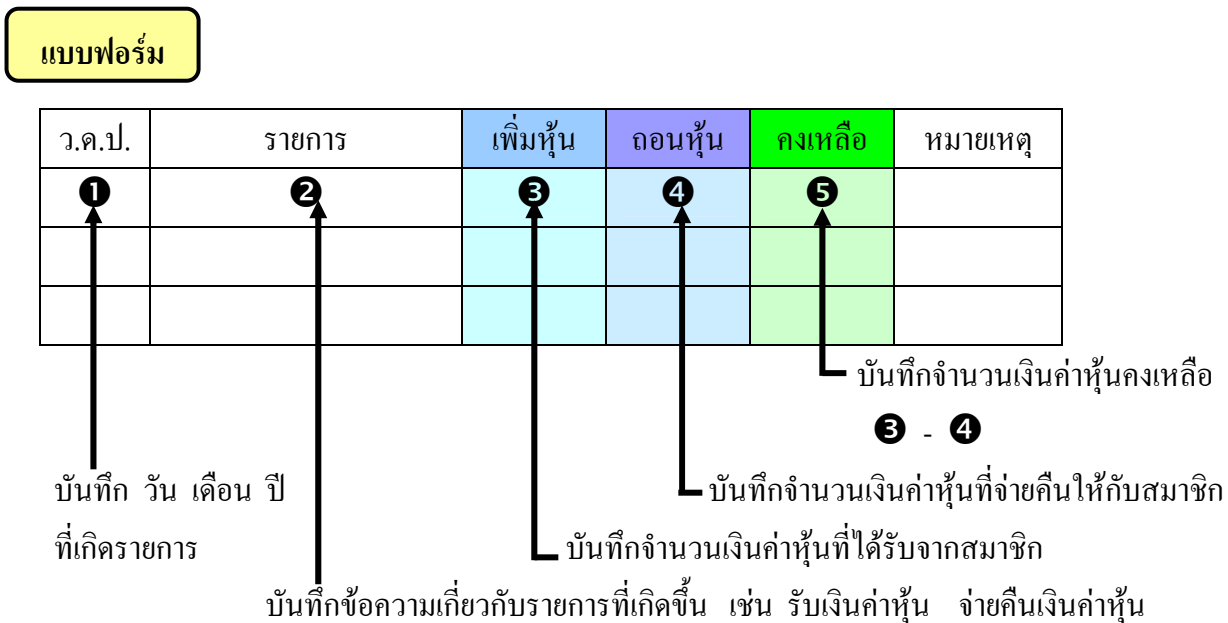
แบบฟอร์ม

| ว.ด.ป. | รายการ | เพิ่มหุ้น | ถอนหุ้น | คงเหลือ | หมายเหตุ |
|---|---|---|---|---|---|
| ❶ | ❷ | ❸ | ❹ | ❺ | |
| | | | | | |
| | | | | | |

บันทึกจำนวนเงินค่าหุ้นคงเหลือ

❸ - ❹

บันทึกจำนวนเงินค่าหุ้นที่จ่ายคืนให้กับสมาชิก

บันทึก วัน เดือน ปี ที่เกิดรายการ

บันทึกจำนวนเงินค่าหุ้นที่ได้รับจากสมาชิก

บันทึกข้อความเกี่ยวกับรายการที่เกิดขึ้น เช่น รับเงินค่าหุ้น จ่ายคืนเงินค่าหุ้น